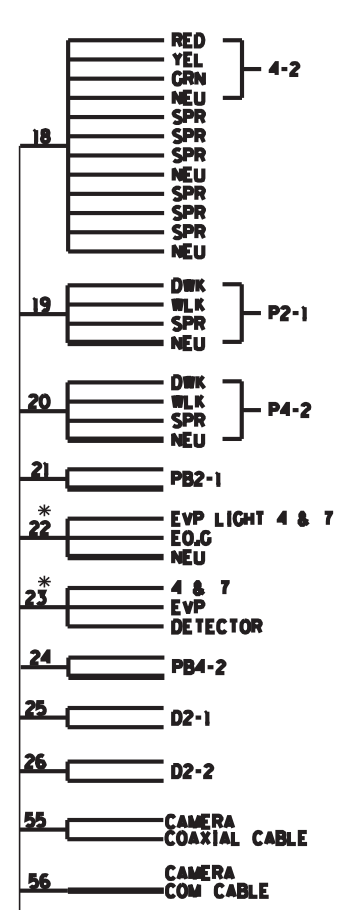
18
RED
YEL
GRN
NEU
4-2
SPR
SPR
SPR
NEU
SPR
SPR
SPR
NEU

19
DWK
WLK
SPR
NEU
P2-1

20
DWK
WLK
SPR
NEU
P4-2

21
PB2-1

*
22
EVP LIGHT 4 & 7
EQ.G
NEU

*
23
4 & 7
EVP
DETECTOR

24
PB4-2

25
D2-1

26
D2-2

55
CAMERA
COAXIAL CABLE

56
CAMERA
COM CABLE